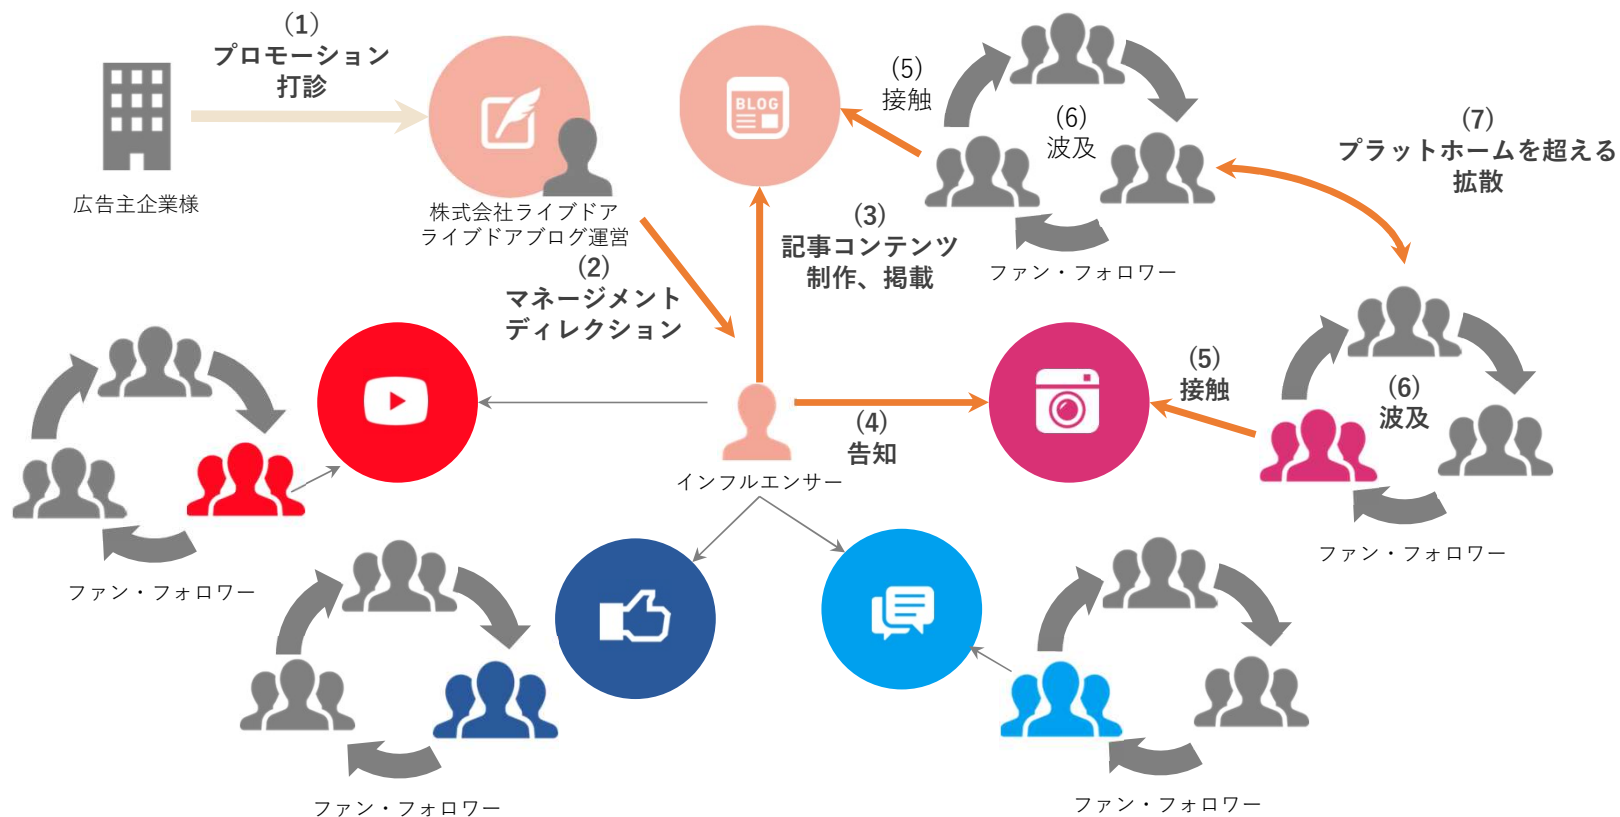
(1)
プロモーション
打診

広告主企業様

株式会社ライブドア
ライブドアブログ運営

BLOG

(5)
接触

(6)
波及

ファン・フォロワー

(7)
プラットホームを超える
拡散

(3)
記事コンテンツ
制作、掲載

(2)
マネージメント
ディレクション

(5)
接触

(6)
波及

(4)
告知

インフルエンサー

ファン・フォロワー

ファン・フォロワー

ファン・フォロワー

ファン・フォロワー